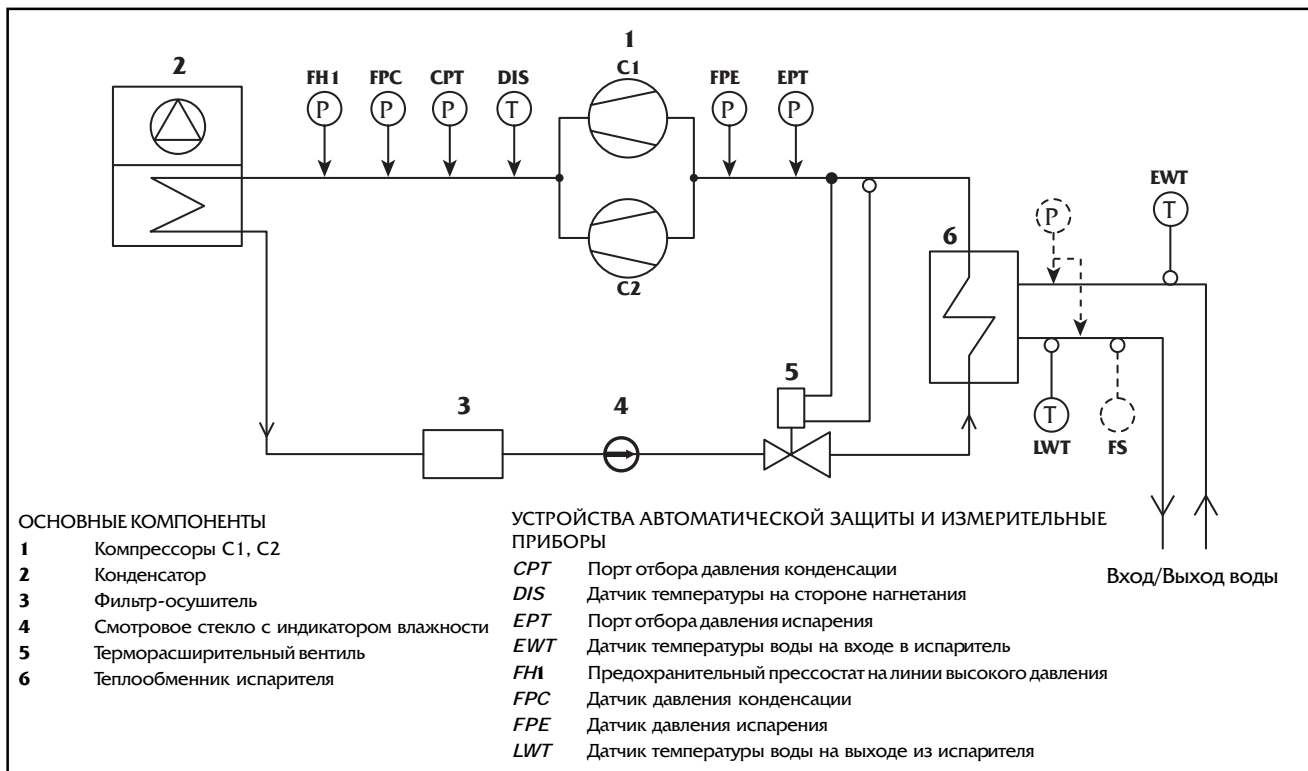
2

FH1 FPC CPT DIS

P P P T

1

C1

C2

FPE EPT

P P

EWT

P

T

6

5

3

4

T

LWT

FS

ОСНОВНЫЕ КОМПОНЕНТЫ
1 Компрессоры C1, C2
2 Конденсатор
3 Фильтр-осушитель
4 Смотровое стекло с индикатором влажности
5 Терморасширительный вентиль
6 Теплообменник испарителя

УСТРОЙСТВА АВТОМАТИЧЕСКОЙ ЗАЩИТЫ И ИЗМЕРИТЕЛЬНЫЕ ПРИБОРЫ
CPT Порт отбора давления конденсации
DIS Датчик температуры на стороне нагнетания
EPT Порт отбора давления испарения
EWT Датчик температуры воды на входе в испаритель
FH1 Предохранительный прессостат на линии высокого давления
FPC Датчик давления конденсации
FPE Датчик давления испарения
LWT Датчик температуры воды на выходе из испарителя

Вход/Выход воды